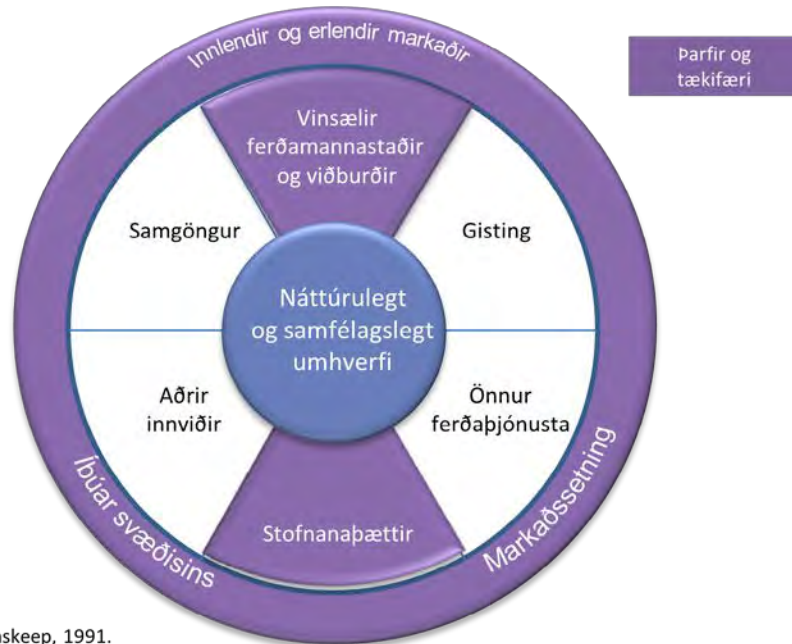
Innlendir og erlendir markaðir

Þarfir og tækifæri

Vinsælir ferðamannastaðir og viðburðir

Samgöngur

Gisting

Náttúrulegt og samfélagslegt umhverfi

Aðrir innviðir

Önnur ferðaþjónusta

Íbúar svæðisins

Markaðssetning

Stofnanaþættir

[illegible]skeep, 1991.